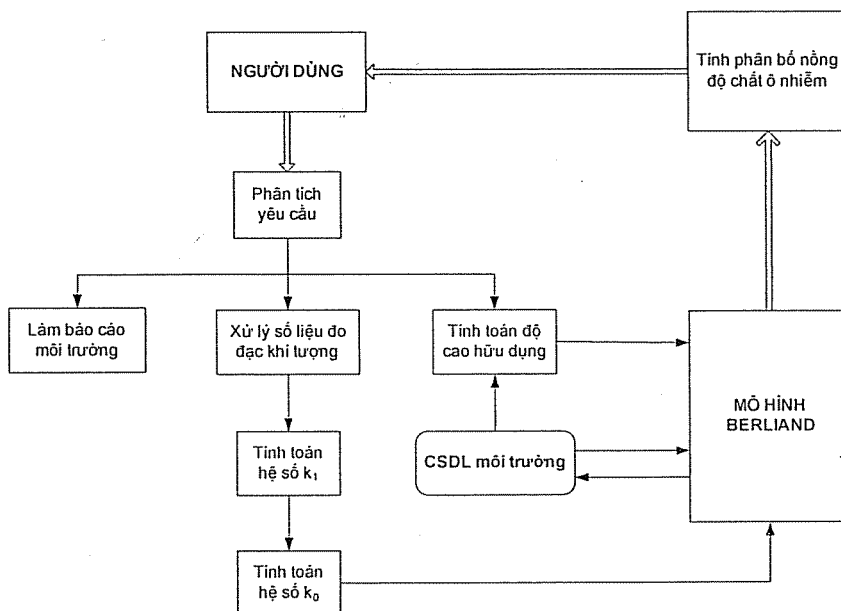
NGƯỜI DÙNG

Tính phân bố nồng độ chất ô nhiễm

Phân tích yêu cầu

Làm báo cáo môi trường

Xử lý số liệu đo đạc khí tượng

Tính toán độ cao hữu dụng

MÔ HÌNH BERLIAND

Tính toán hệ số $k_1$

CSDL môi trường

Tính toán hệ số $k_0$